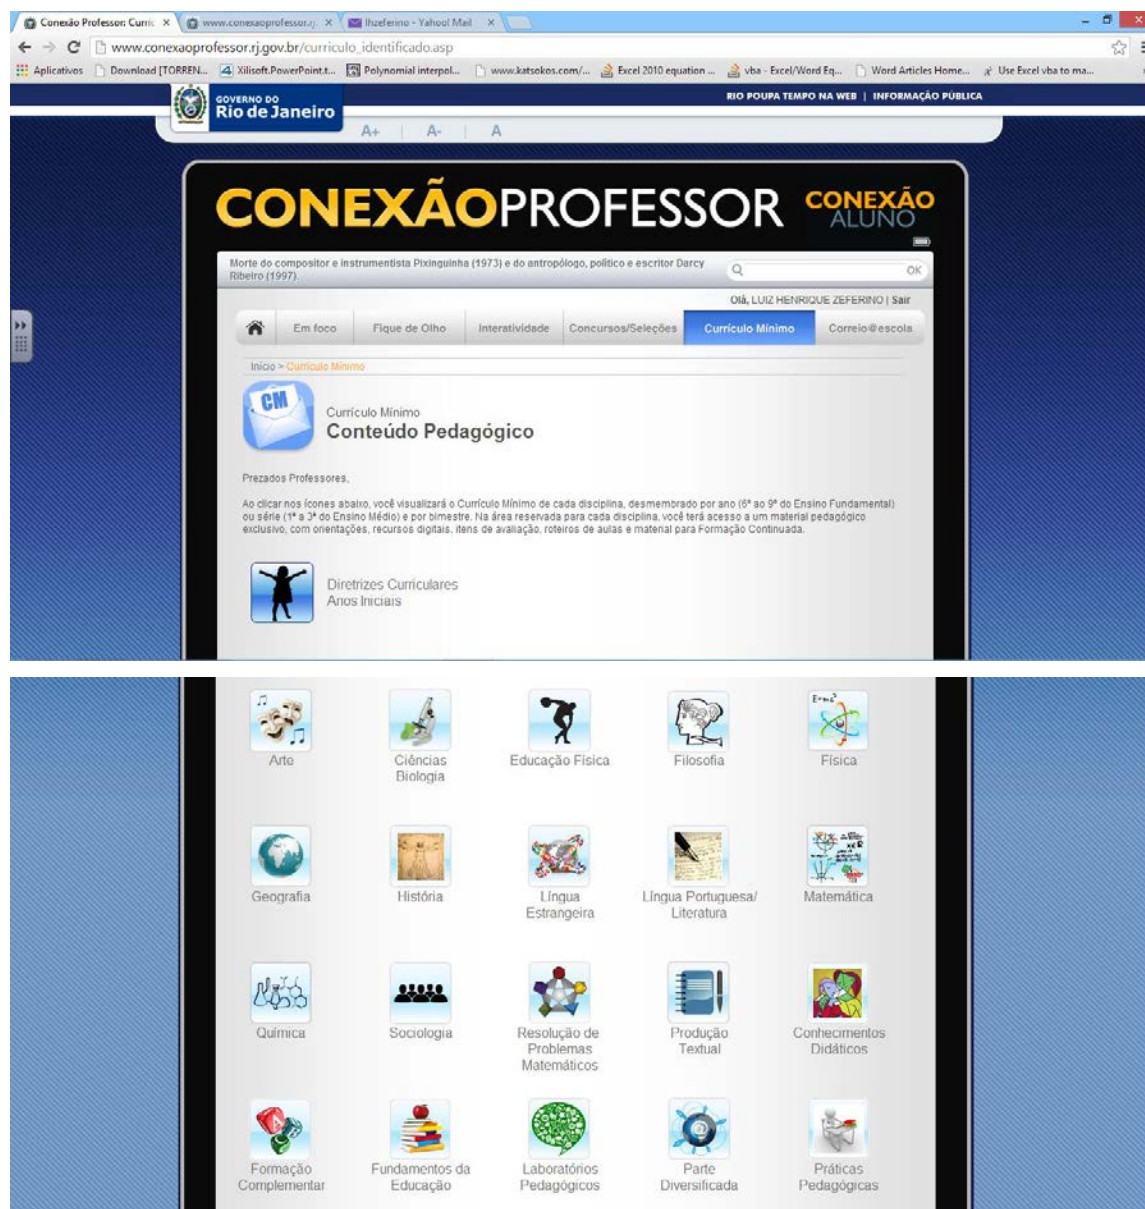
Conexão Professor: Curric × | www.conexaoprofessor.rj. × | lhzeferino - Yahoo! Mail ×

www.conexaoprofessor.rj.gov.br/curriculo_identificado.asp

Aplicativos | Download [TORREN... | Xilisoft PowerPoint t... | Polynomial interpol... | www.katsokos.com/... | Excel 2010 equation ... | vba - Excel/Word Eq... | Word Articles Home... | Use Excel vba to ma...

GOVERNO DO Rio de Janeiro

RIO POUPA TEMPO NA WEB | INFORMAÇÃO PÚBLICA

A+ | A- | A

CONEXÃOPROFESSOR CONEXÃO ALUNO

Morte do compositor e instrumentista Pixinguinha (1973) e do antropólogo, político e escritor Darcy Ribeiro (1997).

OK

Olá, LUIZ HENRIQUE ZEFERINO | Sair

Em foco | Fique de Olho | Interatividade | Concursos/Seleções | Currículo Mínimo | Correio@escola

Início > Currículo Mínimo

CM

Currículo Mínimo
Conteúdo Pedagógico

Prezados Professores,

Ao clicar nos ícones abaixo, você visualizará o Currículo Mínimo de cada disciplina, desmembrado por ano (6º ao 9º do Ensino Fundamental) ou série (1ª a 3ª do Ensino Médio) e por bimestre. Na área reservada para cada disciplina, você terá acesso a um material pedagógico exclusivo, com orientações, recursos digitais, itens de avaliação, roteiros de aulas e material para Formação Continuada.

Diretrizes Curriculares
Anos Iniciais

Arte | Ciências Biologia | Educação Física | Filosofia | Física

Geografia | História | Língua Estrangeira | Língua Portuguesa/ Literatura | Matemática

Química | Sociologia | Resolução de Problemas Matemáticos | Produção Textual | Conhecimentos Didáticos

Formação Complementar | Fundamentos da Educação | Laboratórios Pedagógicos | Parte Diversificada | Práticas Pedagógicas